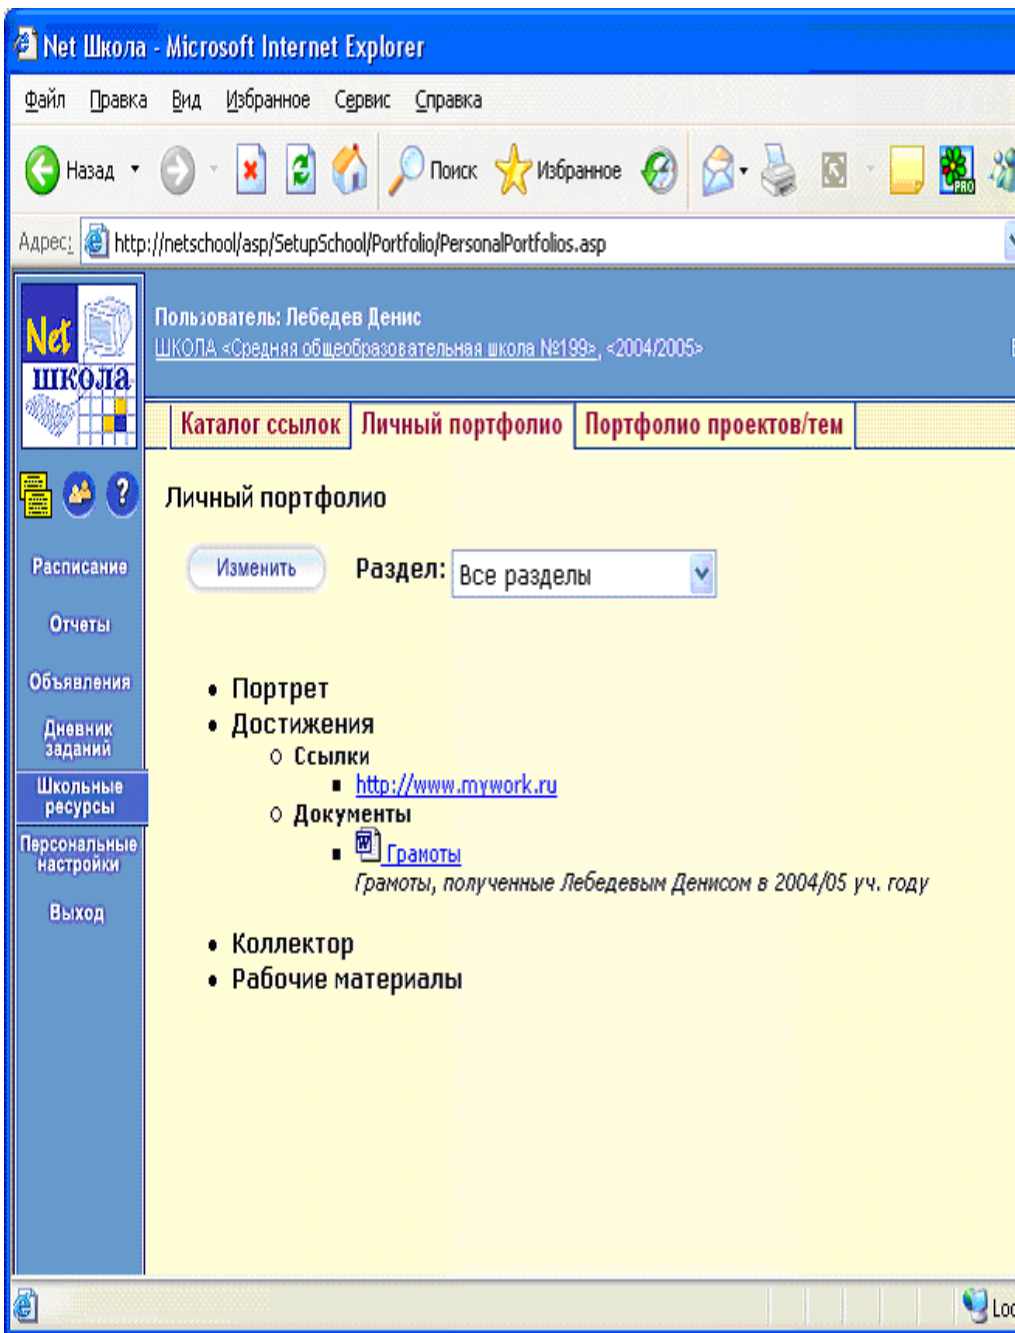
Net Школа - Microsoft Internet Explorer

Файл Правка Вид Избранное Сервис Справка

Назад Поиск Избранное

Адрес: http://netschool/asp/SetupSchool/Portfolio/PersonalPortfolios.asp

Net школа

Пользователь: Лебедев Денис
ШКОЛА «Средняя общеобразовательная школа №199», <2004/2005>

Каталог ссылок | Личный портфолио | Портфолио проектов/тем

Расписание
Отчеты
Объявления
Дневник заданий
Школьные ресурсы
Персональные настройки
Выход

Личный портфолио

Изменить Раздел: Все разделы

- Портрет
- Достижения
  - Ссылки
    - http://www.mywork.ru
  - Документы
    - Грамоты
      Грамоты, полученные Лебедевым Денисом в 2004/05 уч. году
- Коллектор
- Рабочие материалы

Loc